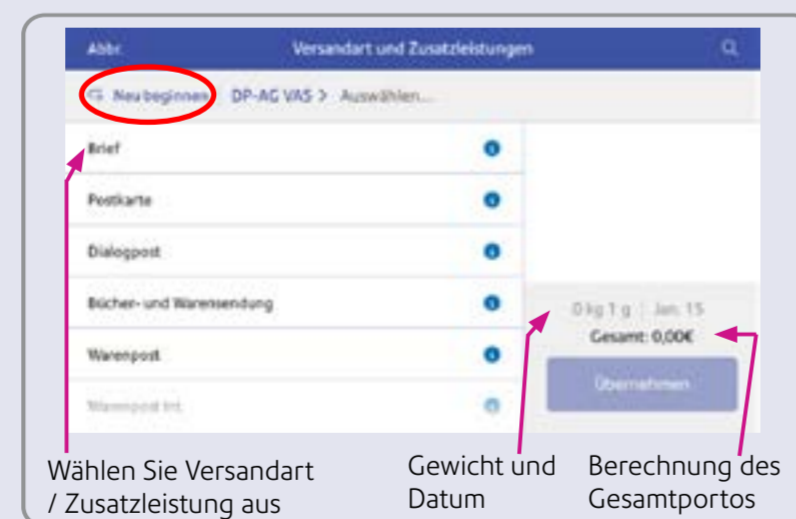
Abbr.

Versandart und Zusatzleistungen

Neu beginnen

DP-AG VAS > Auswählen...

Brief

Postkarte

Dialogpost

Bücher- und Warensendung

Warenpost

Warenpost Int.

0 kg 1 g | Jan. 15

Gesamt: 0,00€

Übernehmen

Wählen Sie Versandart / Zusatzleistung aus

Gewicht und Datum

Berechnung des Gesamtportos